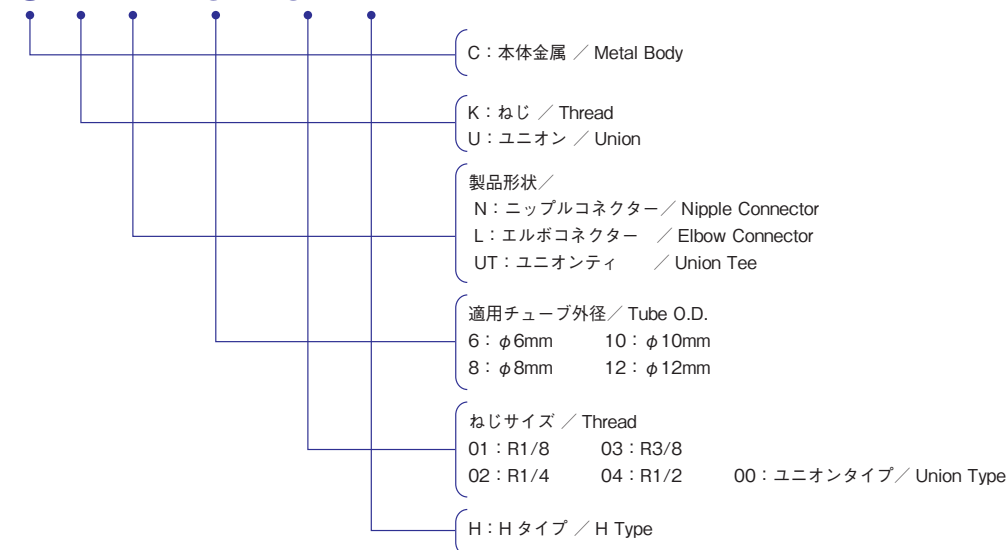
C：本体金属 ／ Metal Body

K：ねじ ／ Thread
U：ユニオン ／ Union

製品形状／
N：ニップルコネクター／ Nipple Connector
L：エルボコネクター ／ Elbow Connector
UT：ユニオンティ ／ Union Tee

適用チューブ外径／ Tube O.D.
6：$\phi$6mm 10：$\phi$10mm
8：$\phi$8mm 12：$\phi$12mm

ねじサイズ ／ Thread
01：R1/8 03：R3/8
02：R1/4 04：R1/2 00：ユニオンタイプ／ Union Type

H：H タイプ ／ H Type